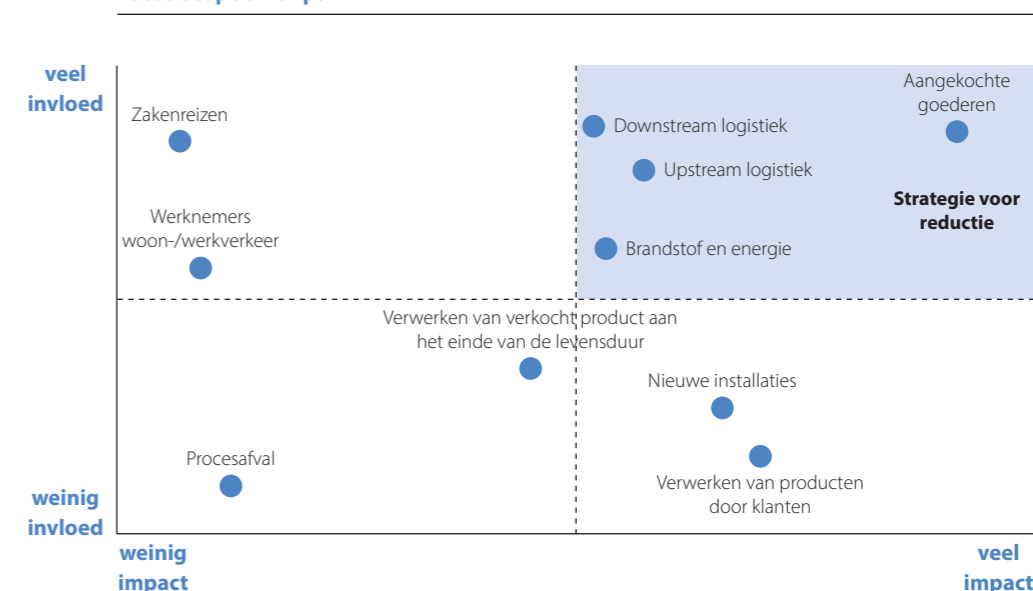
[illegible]

veel invloed

Zakenreizen

Werknemers woon-/werkverkeer

Downstream logistiek

Upstream logistiek

Brandstof en energie

Aangekochte goederen

Strategie voor reductie

Verwerken van verkocht product aan het einde van de levensduur

Nieuwe installaties

Procesafval

Verwerken van producten door klanten

weinig invloed

weinig impact

veel impact